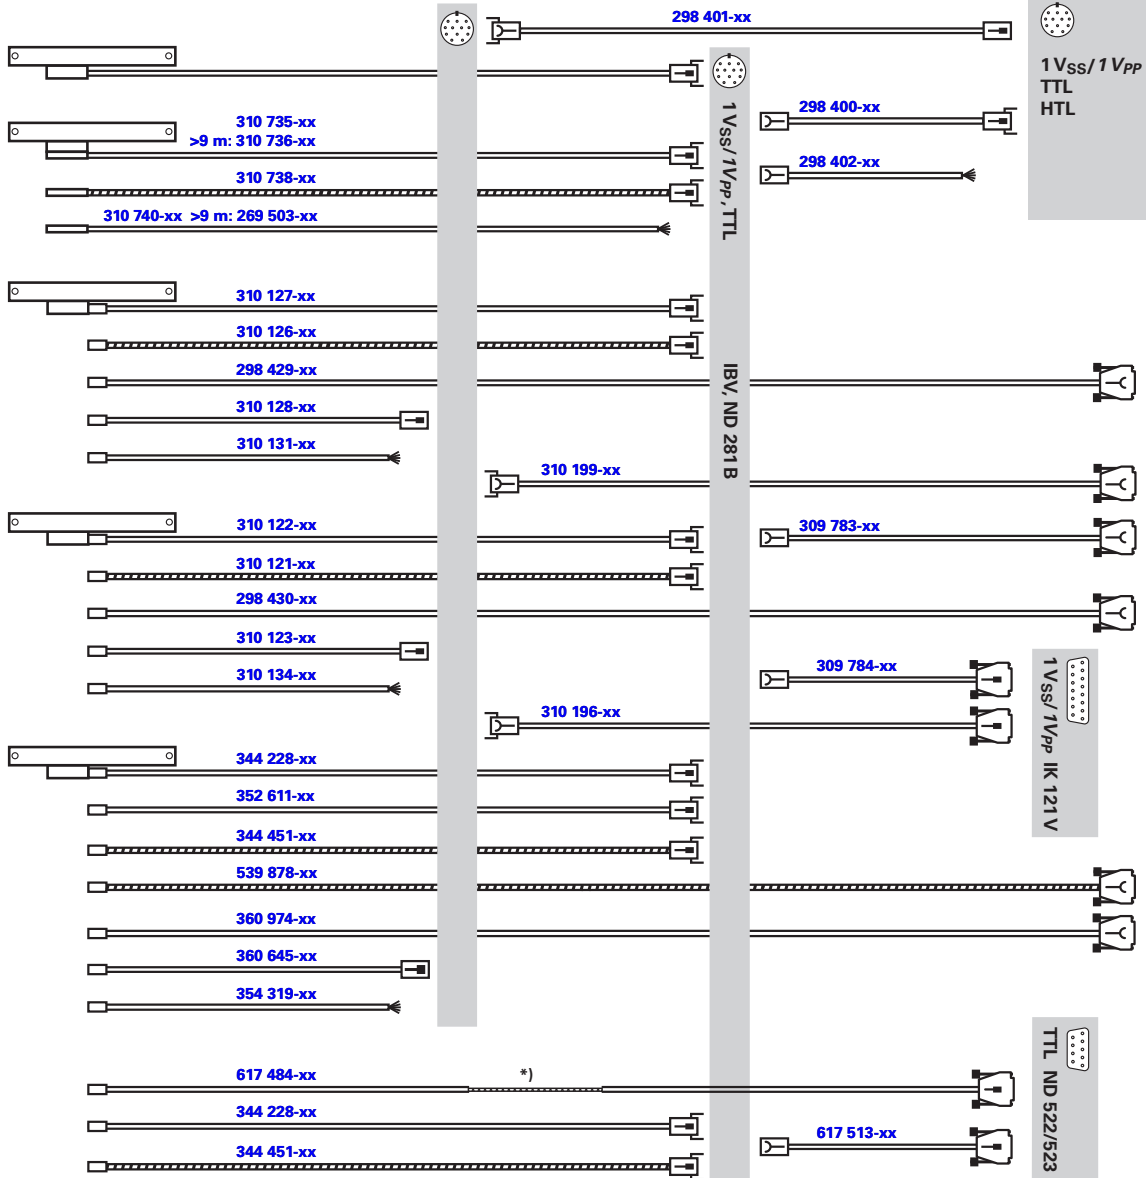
298 401-xx

1 V$_{SS}$/ 1 V$_{PP}$
TTL
HTL

1 V$_{SS}$/ 1 V$_{PP}$, TTL

310 735-xx
>9 m: 310 736-xx

298 400-xx

298 402-xx

310 738-xx

310 740-xx >9 m: 269 503-xx

310 127-xx

310 126-xx

298 429-xx

IBV, ND 281 B

310 128-xx

310 131-xx

310 199-xx

310 122-xx

309 783-xx

310 121-xx

298 430-xx

310 123-xx

309 784-xx

1 V$_{SS}$/ 1 V$_{PP}$ IK 121 V

310 134-xx

310 196-xx

344 228-xx

352 611-xx

344 451-xx

539 878-xx

360 974-xx

360 645-xx

354 319-xx

TTL ND 522/523

617 484-xx

*)

344 228-xx

617 513-xx

344 451-xx